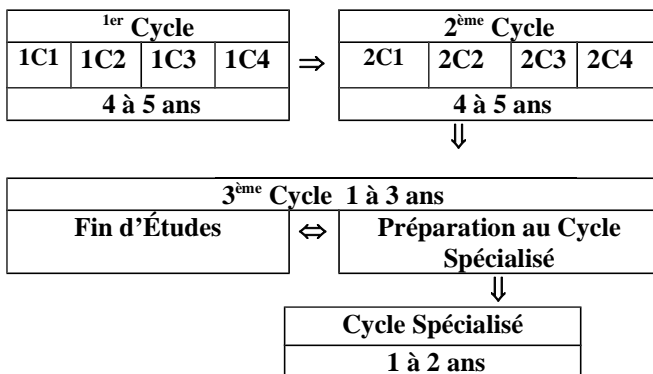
| $^{1er}$ Cycle | | | |
|---|---|---|---|
| 1C1 | 1C2 | 1C3 | 1C4 |
| 4 à 5 ans | | | |

$\Rightarrow$

| 2$^{ème}$ Cycle | | | |
|---|---|---|---|
| 2C1 | 2C2 | 2C3 | 2C4 |
| 4 à 5 ans | | | |

$\Downarrow$

| 3$^{ème}$ Cycle 1 à 3 ans | | |
|---|---|---|
| Fin d'Études | $\Leftrightarrow$ | Préparation au Cycle Spécialisé |

$\Downarrow$

| Cycle Spécialisé |
|---|
| 1 à 2 ans |